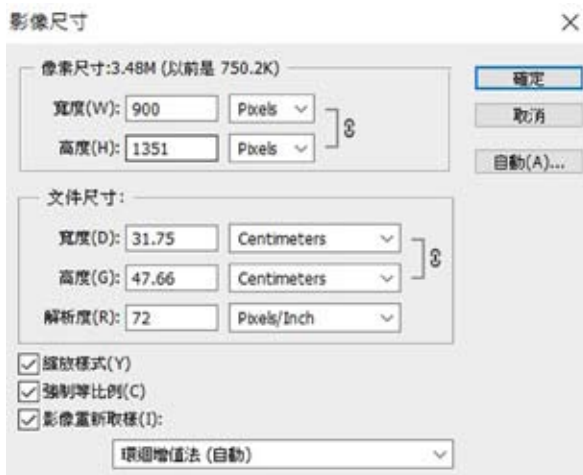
影像尺寸

×

像素尺寸:3.48M (以前是 750.2K)

寬度(W): 900 Pixels

高度(H): 1351 Pixels

確定

取消

自動(A)...

文件尺寸:

寬度(D): 31.75 Centimeters

高度(G): 47.66 Centimeters

解析度(R): 72 Pixels/Inch

縮放樣式(Y)

強制等比例(C)

影像重新取樣(I):

環迴增值法 (自動)